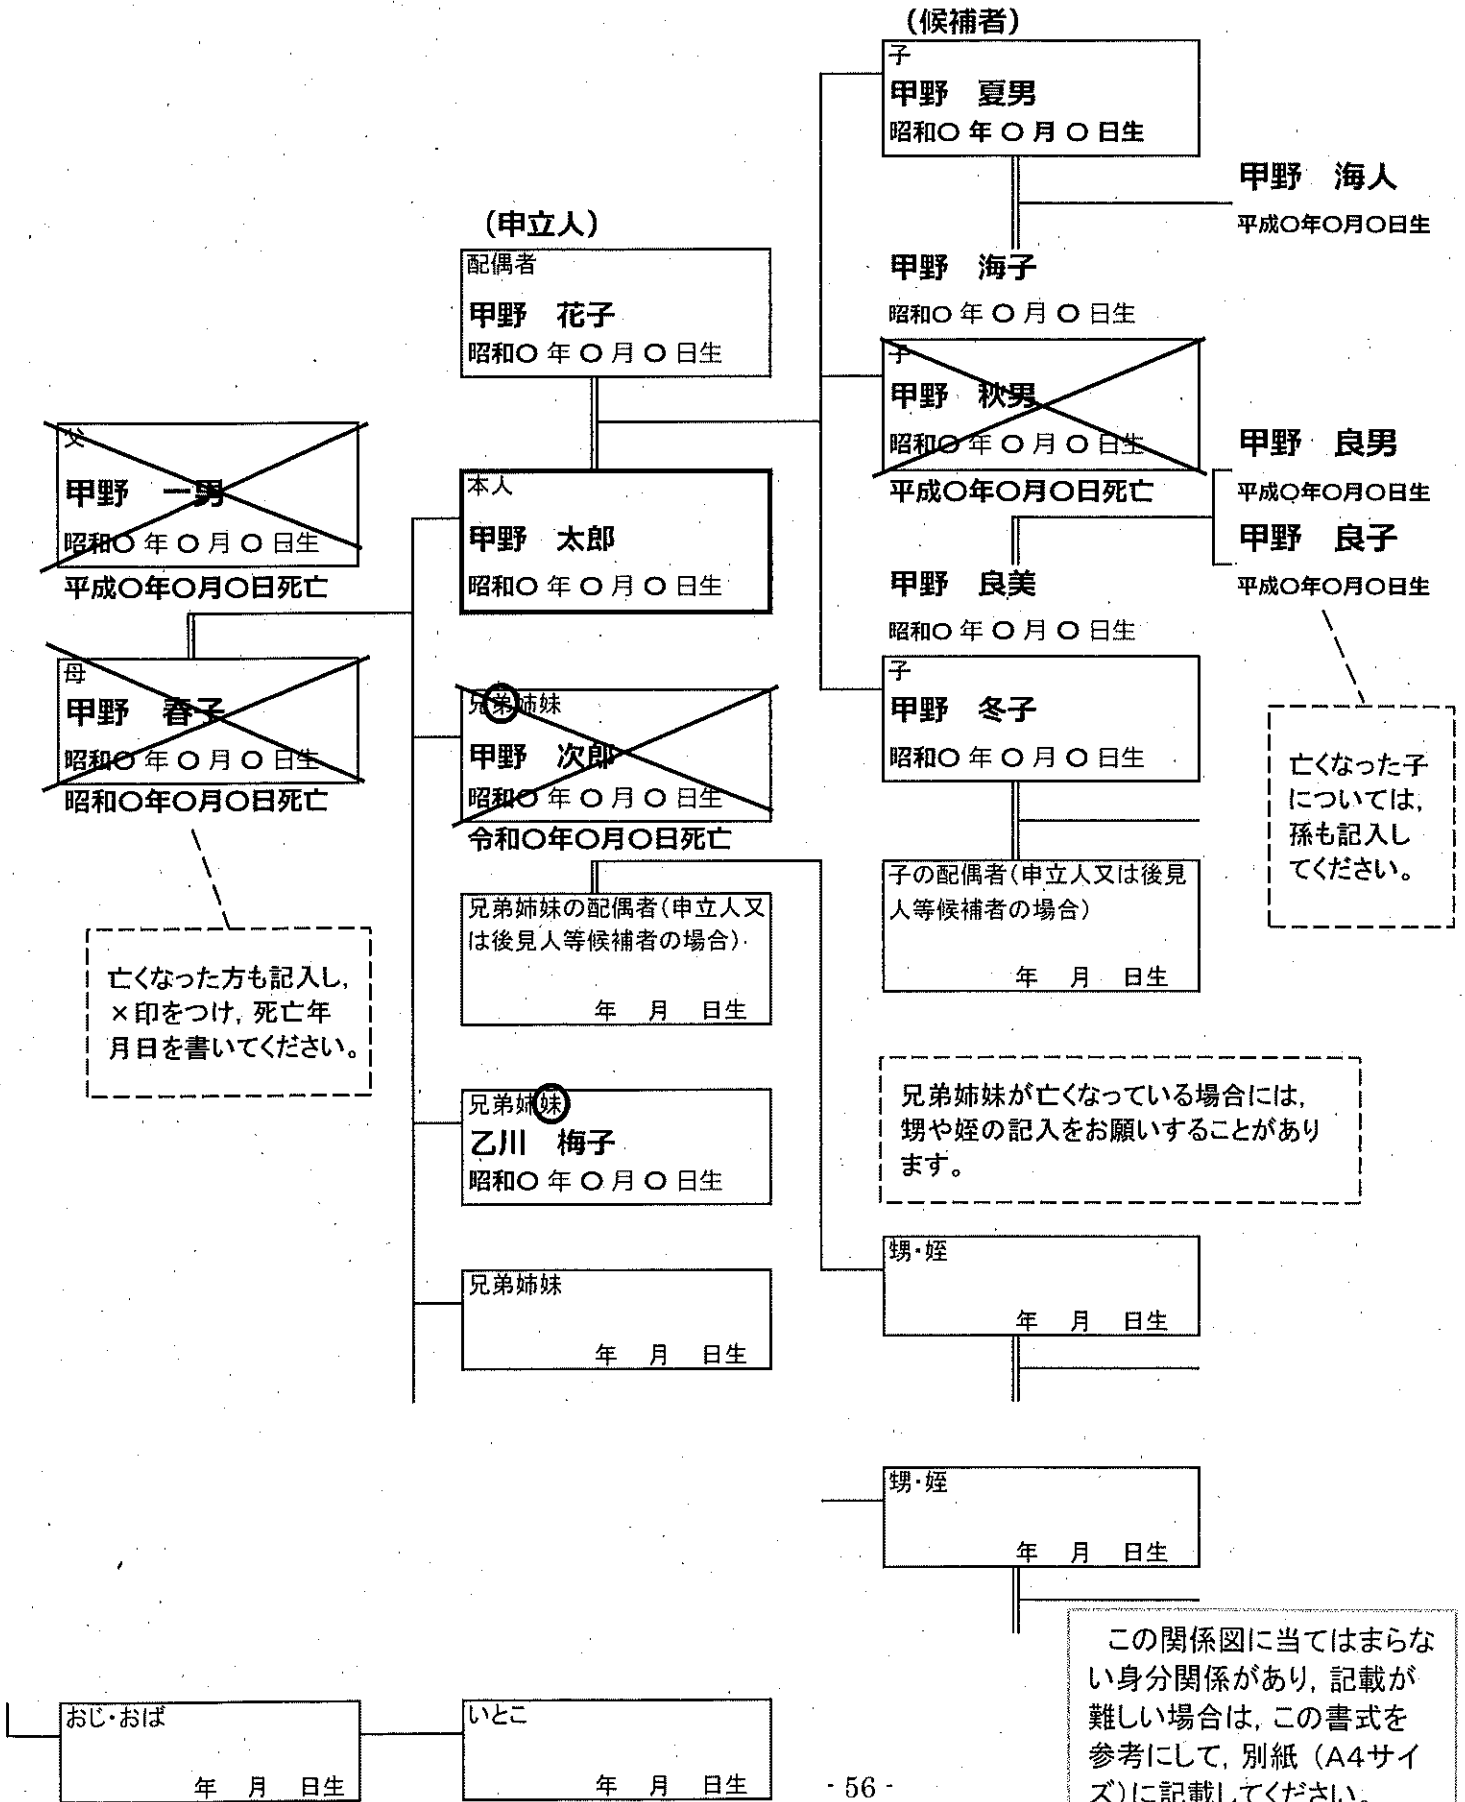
（候補者）
子
甲野　夏男
昭和○ 年 ○ 月 ○ 日生

甲野　海人
平成○年○月○日生

甲野　海子
昭和○ 年 ○ 月 ○ 日生

（申立人）
配偶者
甲野　花子
昭和○ 年 ○ 月 ○ 日生

子
甲野　秋男
昭和○ 年 ○ 月 ○ 日生
平成○年○月○日死亡

甲野　良男
平成○年○月○日生
甲野　良子
平成○年○月○日生

甲野　良美
昭和○ 年 ○ 月 ○ 日生

父
甲野　一男
昭和○ 年 ○ 月 ○ 日生
平成○年○月○日死亡

本人
甲野　太郎
昭和○ 年 ○ 月 ○ 日生

母
甲野　春子
昭和○ 年 ○ 月 ○ 日生
昭和○年○月○日死亡

兄弟姉妹
甲野　次郎
昭和○ 年 ○ 月 ○ 日生
令和○年○月○日死亡

子
甲野　冬子
昭和○ 年 ○ 月 ○ 日生

亡くなった子については，孫も記入してください。

子の配偶者（申立人又は後見人等候補者の場合）
年　月　日生

兄弟姉妹の配偶者（申立人又は後見人等候補者の場合）
年　月　日生

亡くなった方も記入し，×印をつけ，死亡年月日を書いてください。

兄弟姉妹が亡くなっている場合には，甥や姪の記入をお願いすることがあります。

兄弟姉妹
乙川　梅子
昭和○ 年 ○ 月 ○ 日生

甥・姪
年　月　日生

兄弟姉妹
年　月　日生

甥・姪
年　月　日生

この関係図に当てはまらない身分関係があり，記載が難しい場合は，この書式を参考にして，別紙（A4サイズ）に記載してください。

おじ・おば
年　月　日生

いとこ
年　月　日生

- 56 -